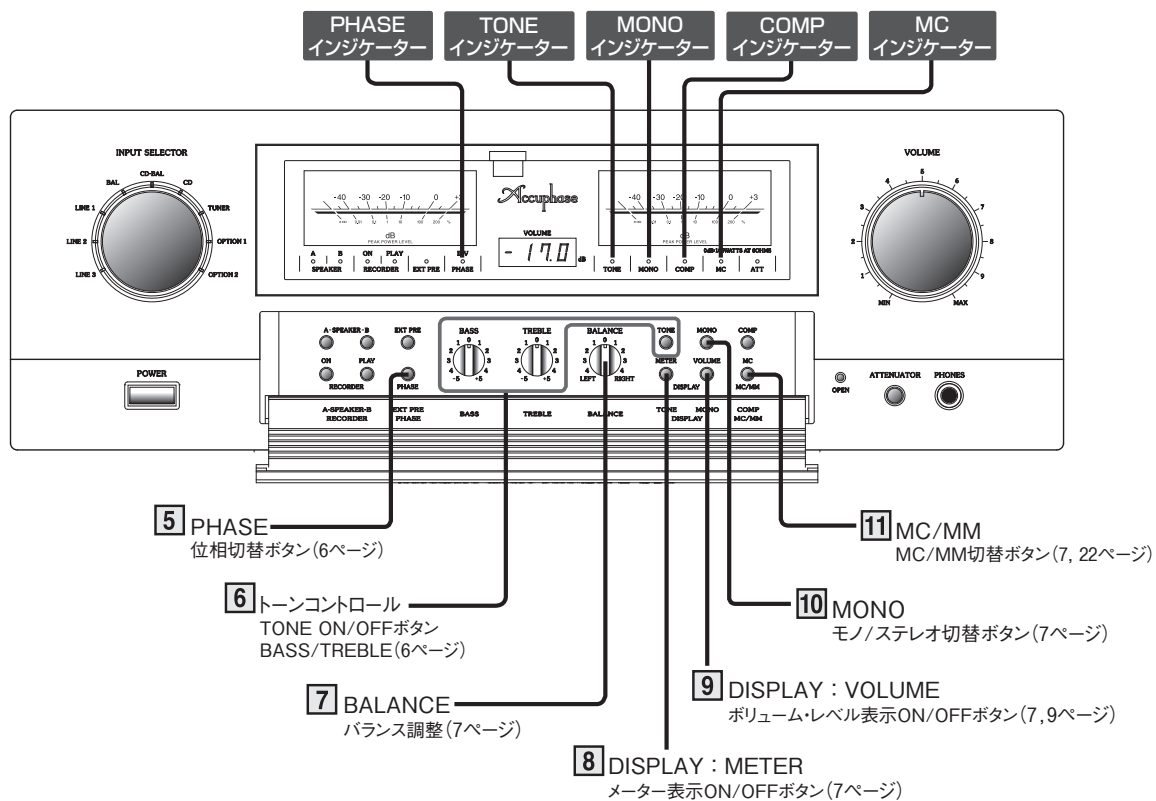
PHASE インジケーター

TONE インジケーター

MONO インジケーター

COMP インジケーター

MC インジケーター

INPUT SELECTOR

BAL CD-BAL CD LINE 1 TUNER LINE 2 OPTION 1 LINE 3 OPTION 2

-40 -30 -20 -10 0 +3

dB PEAK POWER LEVEL

A B ON PLAY INV

SPEAKER RECORDER EXT PRE PHASE

Accuphase

VOLUME

- 17.0 dB

-40 -30 -20 -10 0 +3

dB PEAK POWER LEVEL

TONE MONO COMP MC ATT

VOLUME

1 2 3 4 5 6 7 8 9 MIN MAX

A・SPEAKER・B EXT PRE ON PLAY RECORDER PHASE

BASS TREBLE BALANCE TONE MONO COMP

LEFT RIGHT METER VOLUME DISPLAY MC MC/MM

POWER

OPEN ATTENUATOR PHONES

A・SPEAKER・B RECORDER EXT PRE PHASE BASS TREBLE BALANCE TONE MONO DISPLAY COMP MC/MM

5 PHASE
位相切替ボタン(6ページ)

6 トーンコントロール
TONE ON/OFFボタン
BASS/TREBLE(6ページ)

7 BALANCE
バランス調整(7ページ)

8 DISPLAY：METER
メーター表示ON/OFFボタン(7ページ)

9 DISPLAY：VOLUME
ボリューム・レベル表示ON/OFFボタン(7, 9ページ)

10 MONO
モノ/ステレオ切替ボタン(7ページ)

11 MC/MM
MC/MM切替ボタン(7, 22ページ)